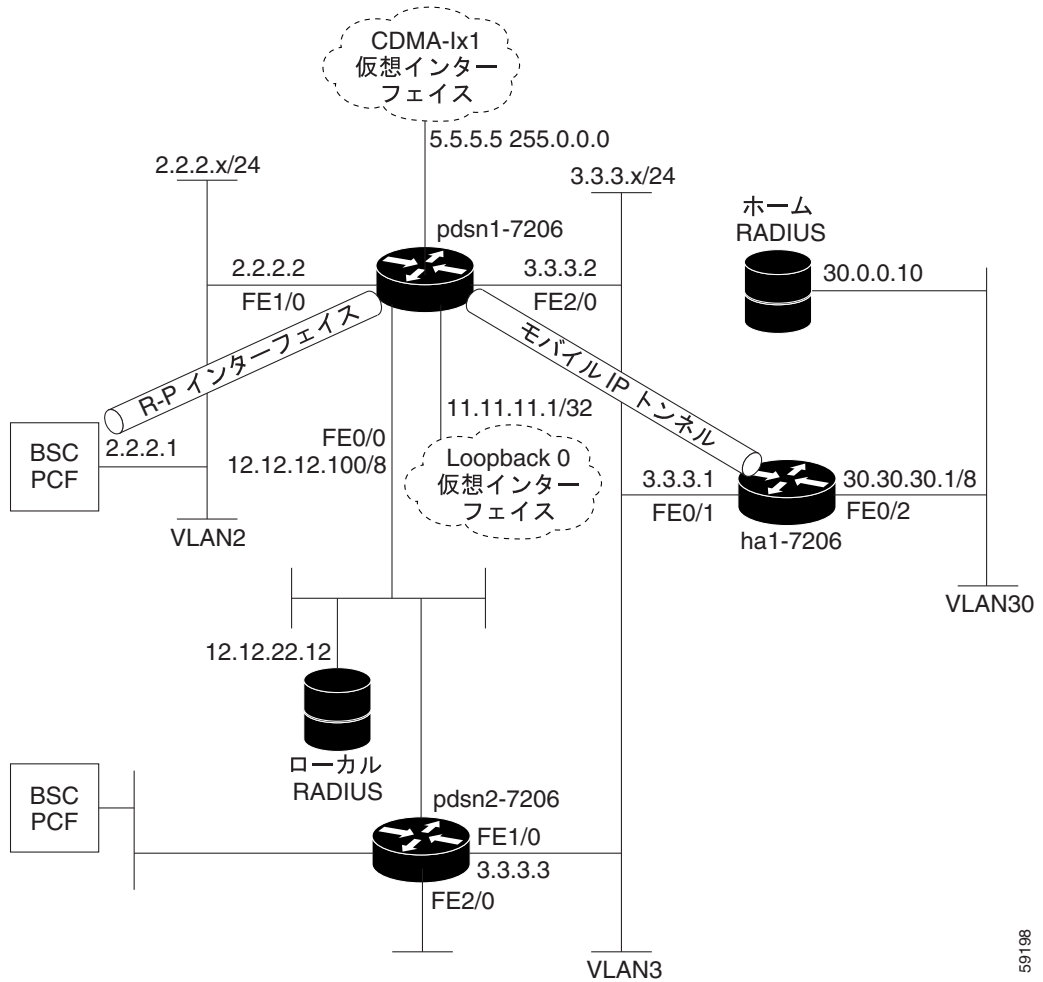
CDMA-Ix1
仮想インターフェイス

5.5.5.5 255.0.0.0

2.2.2.x/24

3.3.3.x/24

pdsn1-7206

ホーム
RADIUS

2.2.2.2

FE1/0

3.3.3.2

FE2/0

30.0.0.10

R-P インターフェイス

モバイル IP トンネル

11.11.11.1/32

BSC
PCF

2.2.2.1

FE0/0
12.12.12.100/8

Loopback 0
仮想インターフェイス

3.3.3.1

FE0/1

30.30.30.1/8

FE0/2

ha1-7206

VLAN2

VLAN30

12.12.22.12

ローカル
RADIUS

BSC
PCF

pdsn2-7206

FE1/0

3.3.3.3

FE2/0

VLAN3

59198